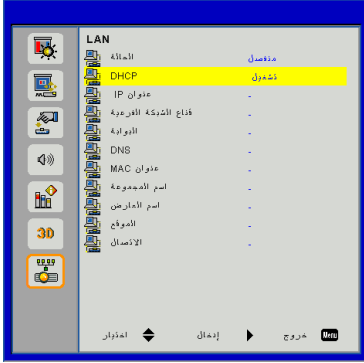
LAN

| | |
|---|---|
| الحالة | متصل |
| DHCP | تشغيل |
| عنوان IP | - |
| قناع الشبكة الفرعية | - |
| البوابة | - |
| DNS | - |
| عنوان MAC | - |
| اسم المجموعة | - |
| اسم العارض | - |
| الموقع | - |
| الاتصال | - |

3D

اختيار إدخال خروج Menu